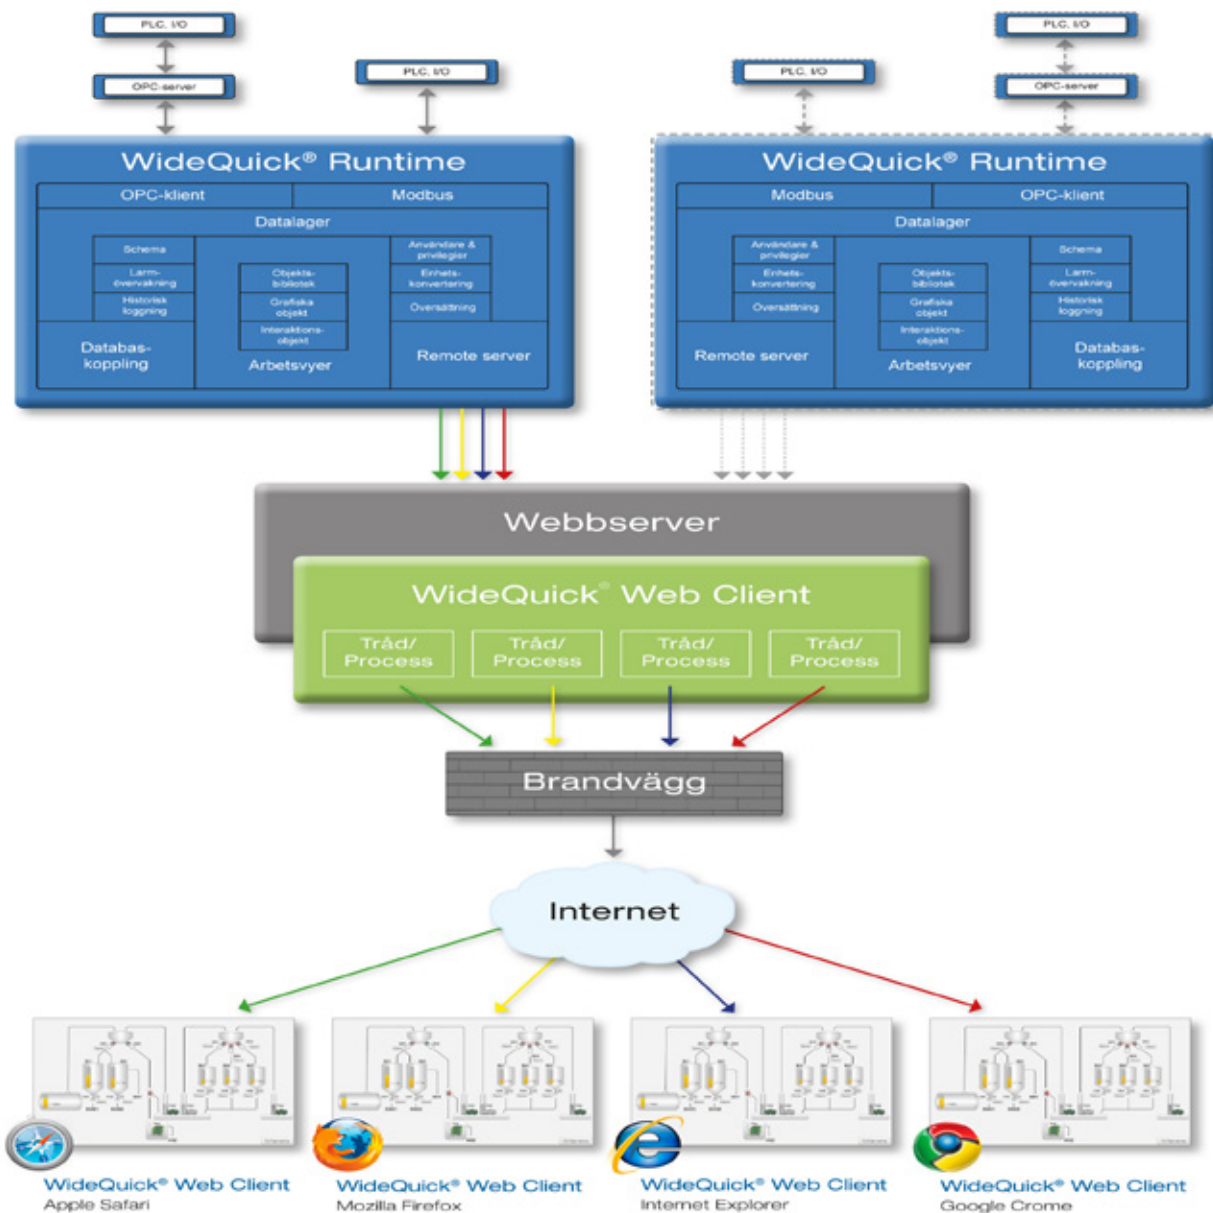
PLC, I/O

OPC-server

PLC, I/O

PLC, I/O

PLC, I/O

OPC-server

WideQuick® Runtime

OPC-klient

Modbus

Datalager

Schema

Larm-övervakning

Historisk loggning

Objekts-bibliotek

Grafiska objekt

Interaktions-objekt

Användare & privilegier

Enhets-konvertering

Översättning

Databas-koppling

Arbetsvyer

Remote server

WideQuick® Runtime

Modbus

OPC-klient

Datalager

Användare & privilegier

Enhets-konvertering

Översättning

Objekts-bibliotek

Grafiska objekt

Interaktions-objekt

Schema

Larm-övervakning

Historisk loggning

Remote server

Arbetsvyer

Databas-koppling

Webbserver

WideQuick® Web Client

Tråd/ Process

Tråd/ Process

Tråd/ Process

Tråd/ Process

Brandvägg

Internet

WideQuick® Web Client
Apple Safari

WideQuick® Web Client
Mozilla Firefox

WideQuick® Web Client
Internet Explorer

WideQuick® Web Client
Google Crome